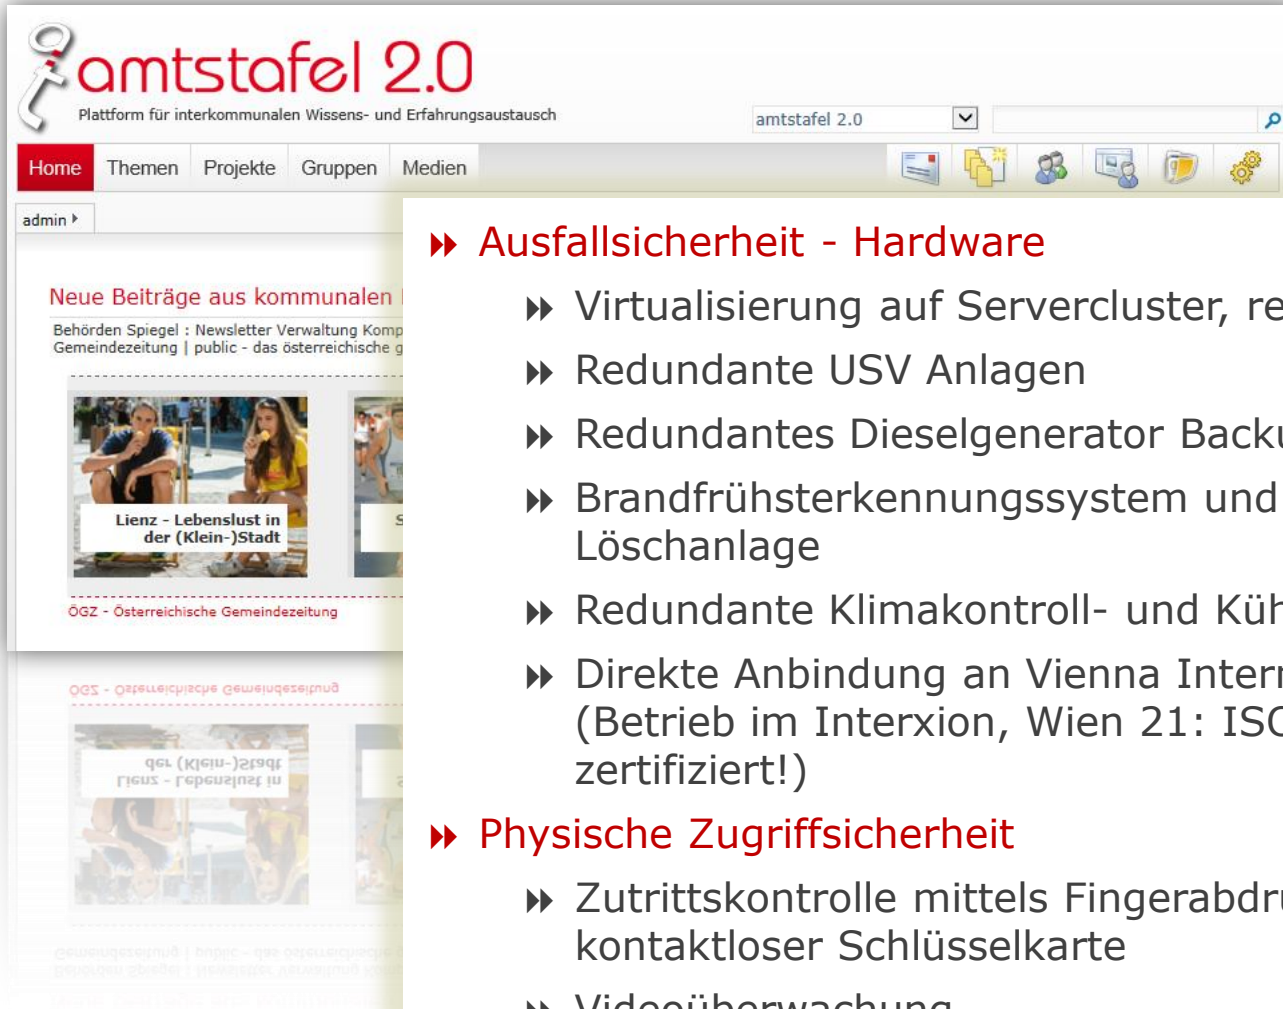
amtstafel 2.0
Plattform für interkommunalen Wissens- und Erfahrungsaustausch

amtstafel 2.0

Home Themen Projekte Gruppen Medien

admin

Neue Beiträge aus kommunalen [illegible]
Behörden Spiegel : Newsletter Verwaltung Komp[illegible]
Gemeindezeitung | public - das österreichische g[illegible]

Lienz - Lebenslust in der (Klein-)Stadt

ÖGZ - Österreichische Gemeindezeitung

Ausfallsicherheit - Hardware
Virtualisierung auf Servercluster, re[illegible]
Redundante USV Anlagen
Redundantes Dieselgenerator Back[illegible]
Brandfrühsterkennungssystem und Löschanlage
Redundante Klimakontroll- und Küh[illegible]
Direkte Anbindung an Vienna Inter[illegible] (Betrieb im Interxion, Wien 21: ISO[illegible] zertifiziert!)
Physische Zugriffsicherheit
Zutrittskontrolle mittels Fingerabdr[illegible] kontaktloser Schlüsselkarte
Videoüberwachung